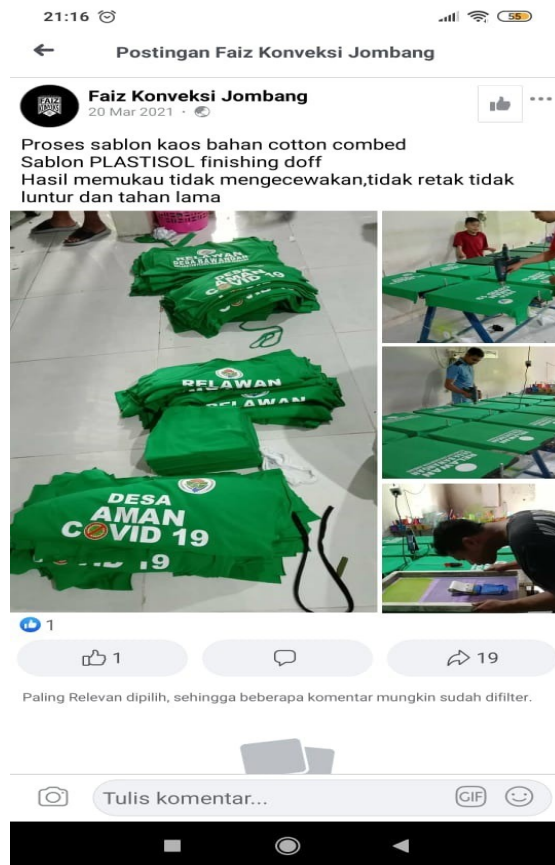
21:16

55

Postingan Faiz Konveksi Jombang

Faiz Konveksi Jombang
20 Mar 2021 ·

Proses sablon kaos bahan cotton combed
Sablon PLASTISOL finishing doff
Hasil memukau tidak mengecewakan,tidak retak tidak luntur dan tahan lama

RELAWAN
DESA KAWANGAN
DESAN
COVID 19

RELAWAN
RELAWAN

DESA
AMAN
COVID 19
19

1

1

19

Paling Relevan dipilih, sehingga beberapa komentar mungkin sudah difilter.

Tulis komentar...

GIF